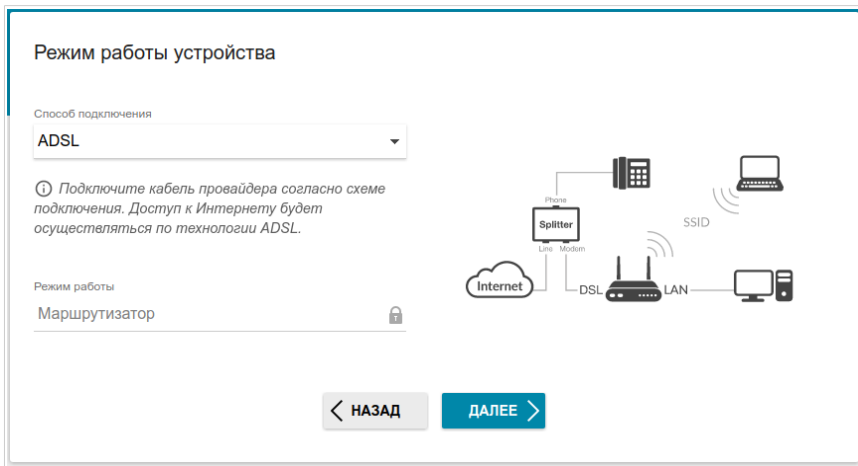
Режим работы устройства

Способ подключения
ADSL

ⓘ Подключите кабель провайдера согласно схеме подключения. Доступ к Интернету будет осуществляться по технологии ADSL.

Режим работы
Маршрутизатор

Phone
Splitter
Line Modem
Internet
DSL
LAN
SSID

НАЗАД
ДАЛЕЕ